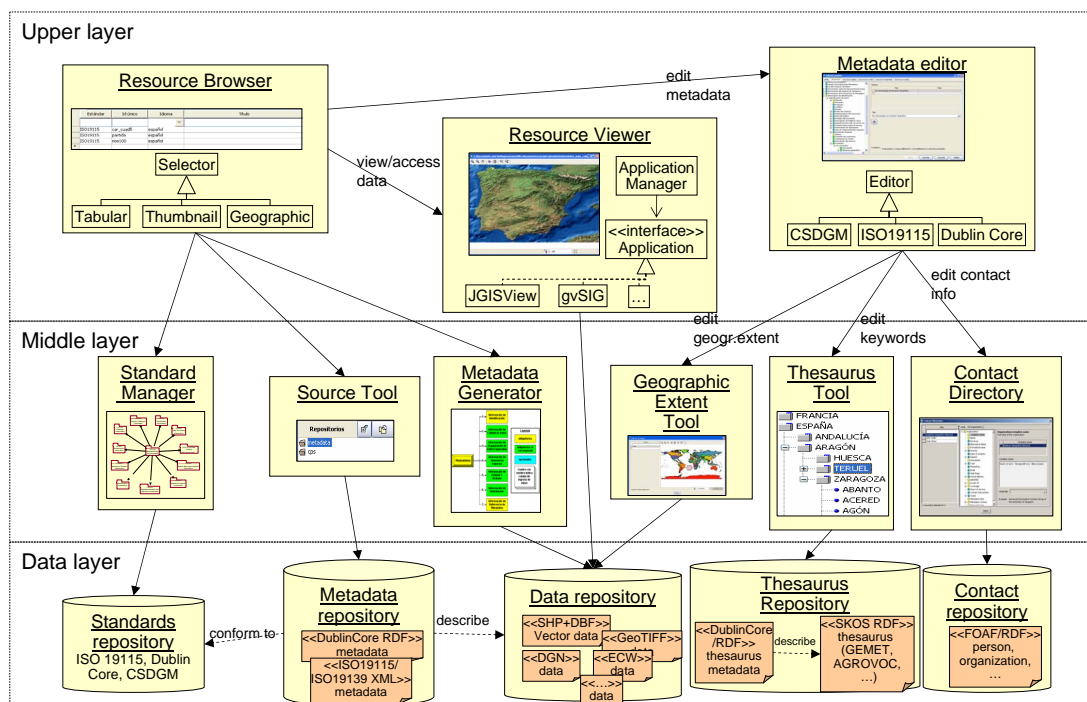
Upper layer

Resource Browser

| Estándar | Idioma | Idioma | Título |
|---|---|---|---|
| ISO19115 | car_cuadll | español | |
| ISO19115 | partida | español | |
| ISO19115 | reex100 | español | |

Selector

Tabular

Thumbnail

Geographic

edit metadata

view/access data

Resource Viewer

Application Manager

<<interface>> Application

JGISView

gvSIG

...

Metadata editor

Editor

CSDGM

ISO19115

Dublin Core

edit contact info

edit geogr.extent

edit keywords

Middle layer

Standard Manager

Source Tool

Repositorios

metadata

Metadata Generator

Geographic Extent Tool

Thesaurus Tool

FRANCIA
ESPAÑA
ANDALUCÍA
ARAGÓN
HUESCA
TERUEL
ZARAGOZA
ABANTO
ACERED
AGÓN

Contact Directory

Data layer

Standards repository
ISO 19115, Dublin Core, CSDGM

conform to

Metadata repository

<<DublinCore RDF>> metadata

<<ISO19115/ ISO19139 XML>> metadata

describe

Data repository

<<SHP+DBF>> Vector data

<<GeoTIFF>> data

<<DGN>> data

<<ECW>> data

<<...>> data

Thesaurus Repository

<<DublinCore /RDF>> thesaurus metadata

describe

<<SKOS RDF>> thesaurus (GEMET, AGROVOC, ...)

Contact repository

<<FOAF/RDF>> person, organization, ...